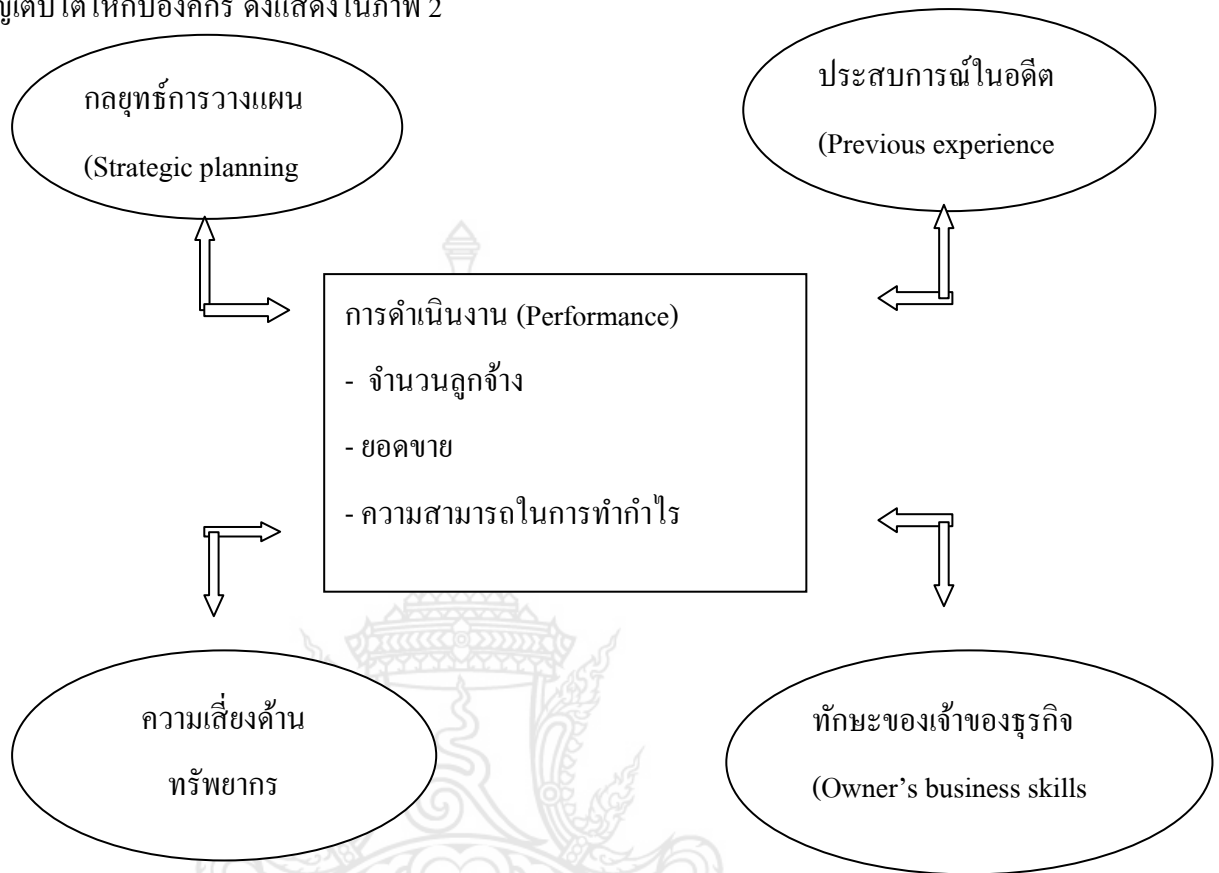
เจริญเติบโตให้กับองค์กร ดังแสดงในภาพ 2

กลยุทธ์การวางแผน
(Strategic planning

ประสบการณ์ในอดีต
(Previous experience

การดำเนินงาน (Performance)
- จำนวนลูกจ้าง
- ยอดขาย
- ความสามารถในการทำกำไร

ความเสี่ยงด้าน
ทรัพยากร

ทักษะของเจ้าของธุรกิจ
(Owner's business skills